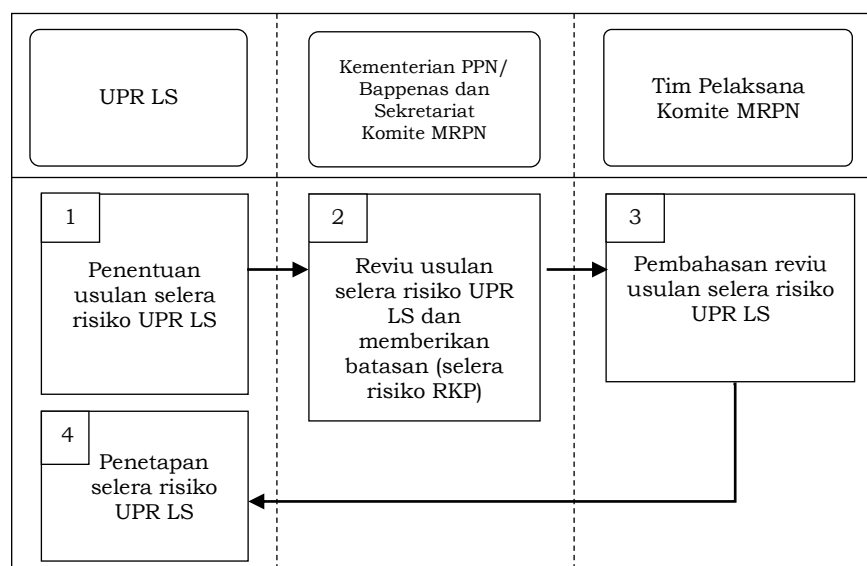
UPR LS

Kementerian PPN/ Bappenas dan Sekretariat Komite MRPN

Tim Pelaksana Komite MRPN

1

Penentuan usulan selera risiko UPR LS

2

Reviu usulan selera risiko UPR LS dan memberikan batasan (selera risiko RKP)

3

Pembahasan reviu usulan selera risiko UPR LS

4

Penetapan selera risiko UPR LS